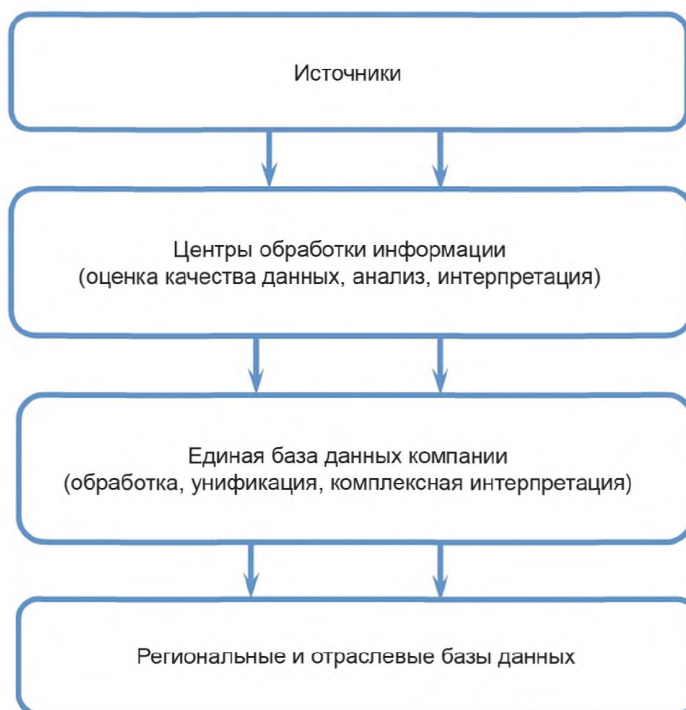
Источники

Центры обработки информации
(оценка качества данных, анализ, интерпретация)

Единая база данных компании
(обработка, унификация, комплексная интерпретация)

Региональные и отраслевые базы данных